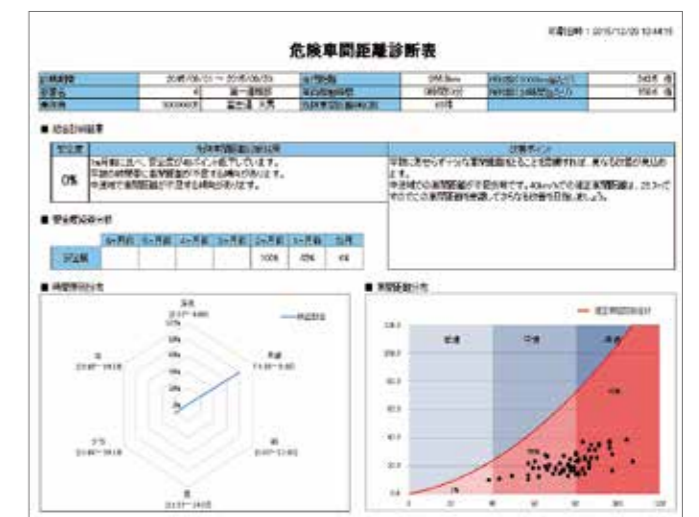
印刷日時：2015/12/20 10:48:15

危険車間距離診断表

■ 総合診断結果

0%

■ 安全度比較一覧

| | | | | | | | |
|---|---|---|---|---|---|---|---|
| 安全度 | | | | | 100% | 45% | 0% |

■ 時間帯別分布

■ 車間距離分布

— 適正車間距離

一般道

中速

高速

0%

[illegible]